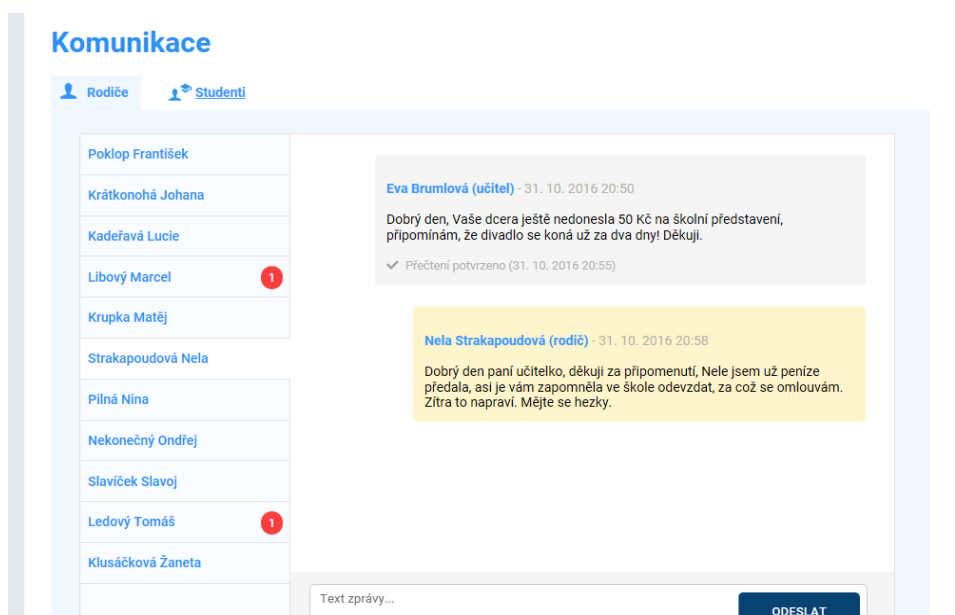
Komunikace

Rodiče Studenti

Poklop František
Krátkonohá Johana
Kadeřavá Lucie
Libový Marcel 1
Krupka Matěj
Strakapoudová Nela
Pilná Nina
Nekonečný Ondřej
Slavíček Slavoj
Ledový Tomáš 1
Klusáčková Žaneta

Eva Brumlová (učitel) - 31. 10. 2016 20:50

Dobrý den, Vaše dcera ještě nedonesla 50 Kč na školní představení, připomínám, že divadlo se koná už za dva dny! Děkuji.

Přečtení potvrzeno (31. 10. 2016 20:55)

Nela Strakapoudová (rodič) - 31. 10. 2016 20:58

Dobrý den paní učitelko, děkuji za připomenutí, Nele jsem už peníze předala, asi je vám zapomněla ve škole odevzdat, za což se omlouvám. Zítra to napraví. Mějte se hezky.

Text zprávy...

ODESLAT